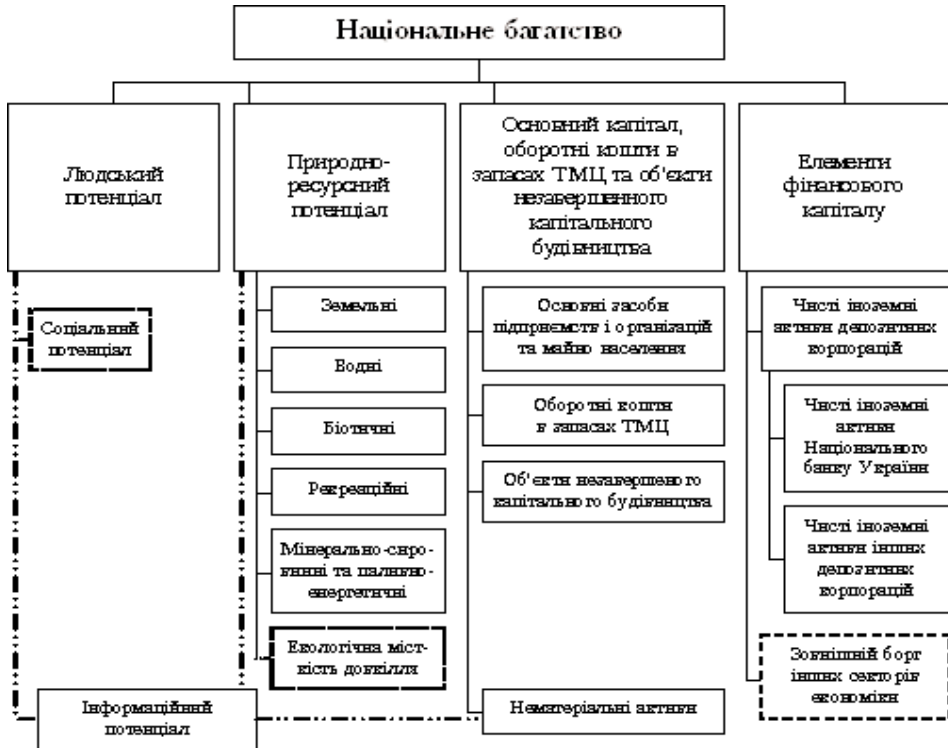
Національне багатство

Людський потенціал

Соціальний потенціал

Природно-ресурсний потенціал

Земельні

Водні

Біотичні

Рекреаційні

Мінерально-сировинні та паливно-енергетичні

Екологічна місткість довкілля

Основний капітал, оборотні кошти в запасах ТМЦ та об'єкти незавершенного капітального будівництва

Основні засоби підприємств і організацій та майно населення

Оборотні кошти в запасах ТМЦ

Об'єкти незавершеного капітального будівництва

Нематеріальні активи

Елементи фінансового капіталу

Чисті іноземні активи депозитних корпорацій

Чисті іноземні активи Національного банку України

Чисті іноземні активи інших депозитних корпорацій

Зовнішній борг інших секторів економіки

Інформаційний потенціал